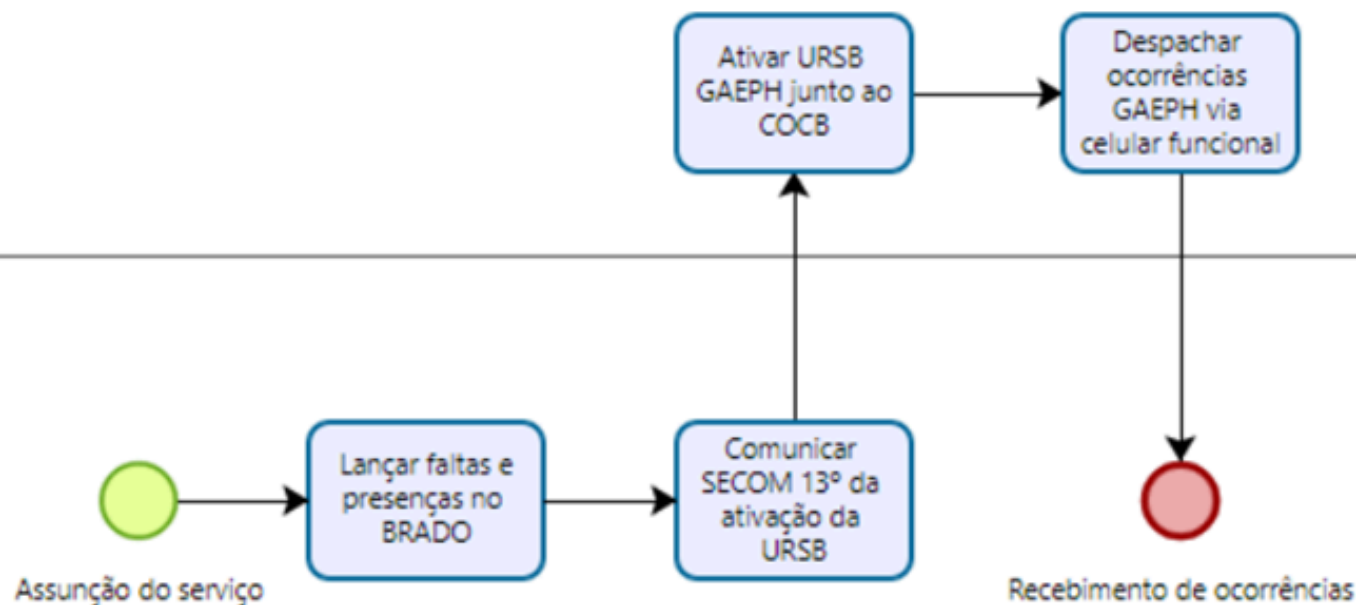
Ativar URSB GAEPH junto ao COCB

Despachar ocorrências GAEPH via celular funcional

Lançar faltas e presenças no BRADO

Comunicar SECOM 13º da ativação da URSB

Assunção do serviço

Recebimento de ocorrências